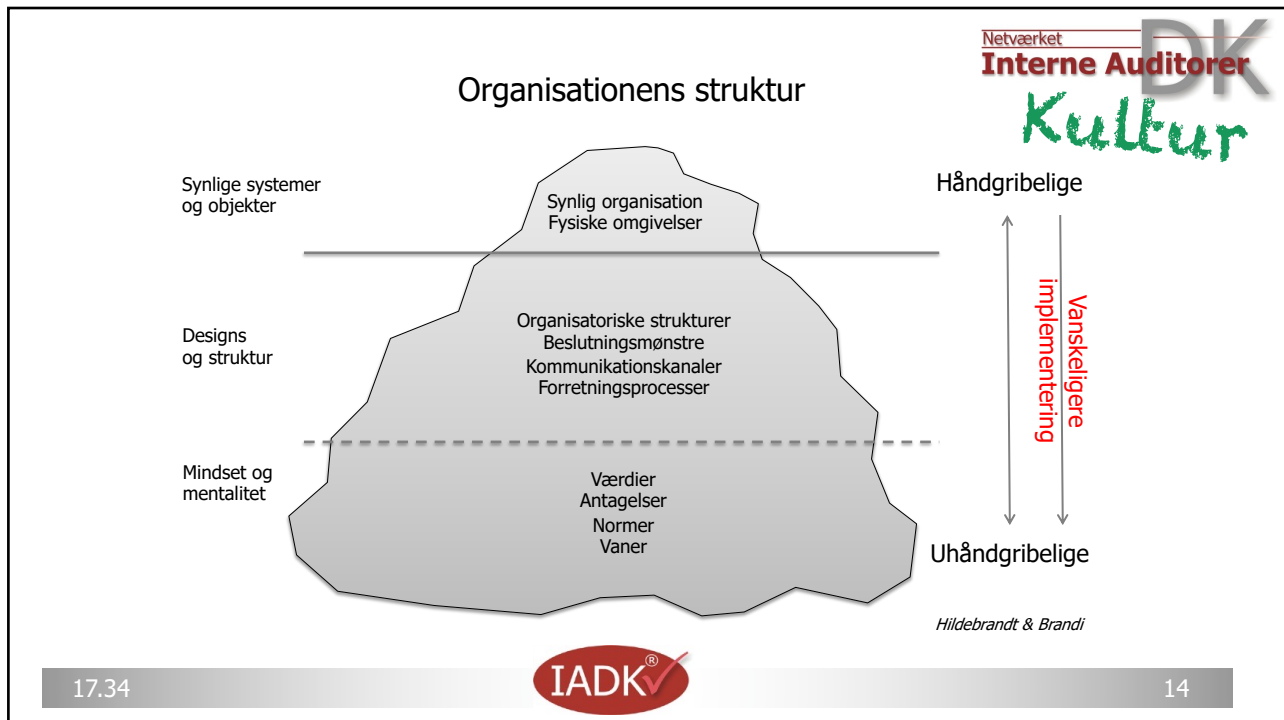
Netværket
Interne Auditorer
DK
Kultur

Organisationens struktur

Synlige systemer og objekter

Synlig organisation
Fysiske omgivelser

Håndgribelige

Designs og struktur

Organisatoriske strukturer
Beslutningsmønstre
Kommunikationskanaler
Forretningsprocesser

Vanskeligere implementering

Mindset og mentalitet

Værdier
Antagelser
Normer
Vaner

Uhåndgribelige

Hildebrandt & Brandi

17.34

IADK®

14